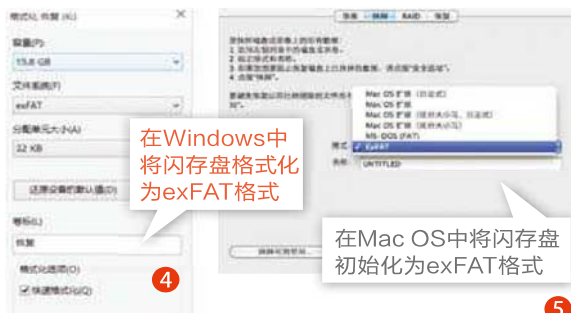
格式化 恢复 (K:)

容量(P):

15.6 GB

文件系统(F)

exFAT

分配单元大小(A)

32 KB

还原设备的默认值(D)

卷标(L)

恢复

格式化选项(O)

快速格式化(Q)

在Windows中将闪存盘格式化为exFAT格式

4

急救 抹掉 RAID 恢复

Mac OS 扩展（日志式）
Mac OS 扩展
Mac OS 扩展（区分大小写，日志式）
Mac OS 扩展（区分大小写）
MS-DOS (FAT)
✓ ExFAT

格式：
名称： UNTITLED

在Mac OS中将闪存盘初始化为exFAT格式

5